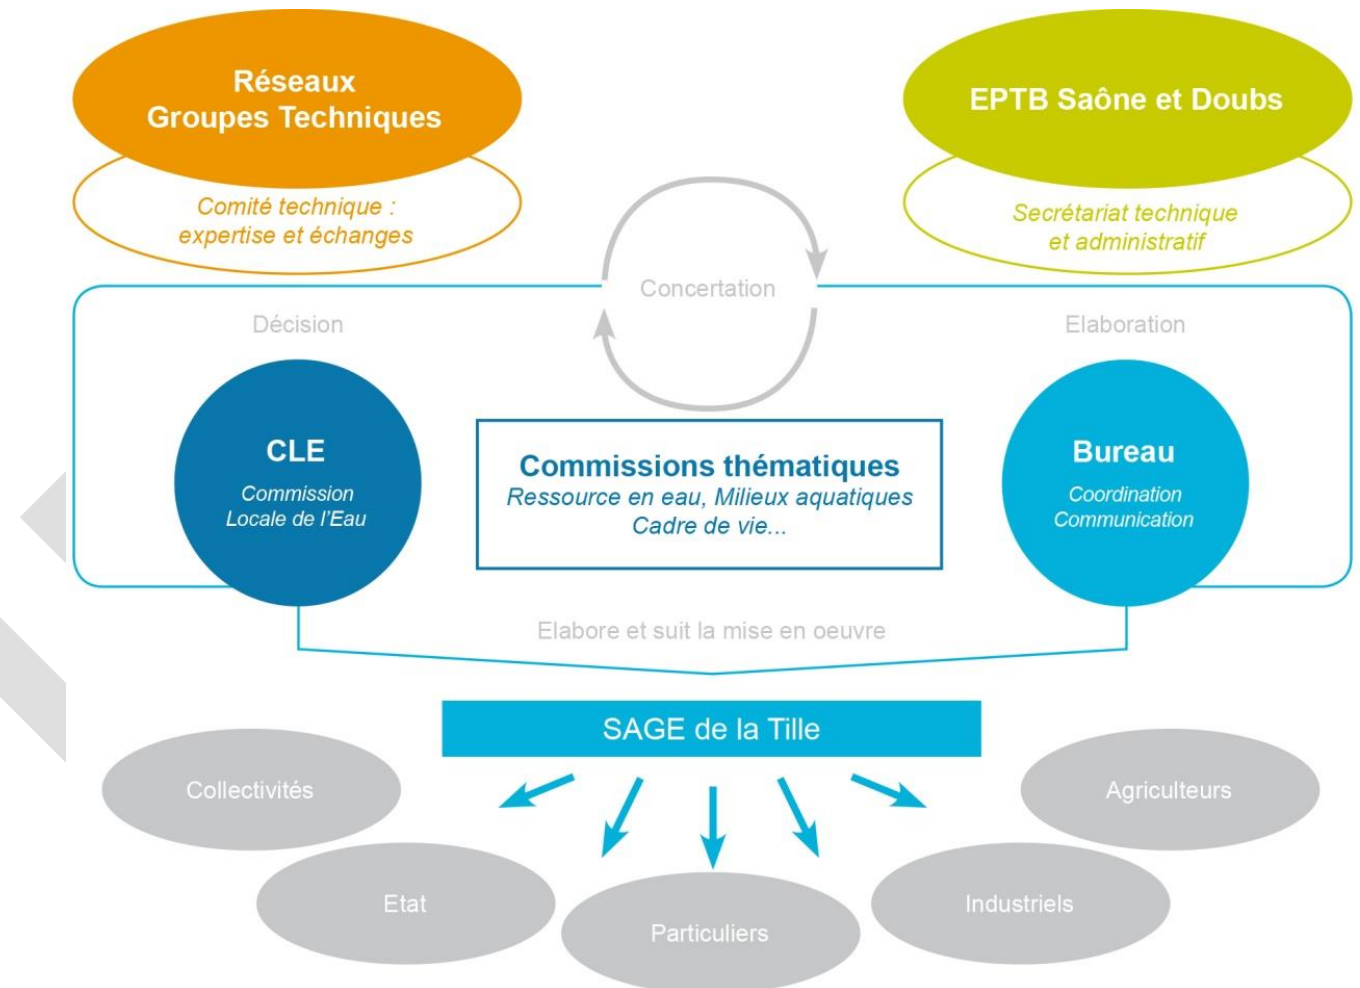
Réseaux
Groupes Techniques

Comité technique :
expertise et échanges

EPTB Saône et Doubs

Secrétariat technique
et administratif

Concertation

Décision

Elaboration

CLE
Commission
Locale de l'Eau

Commissions thématiques
Ressource en eau, Milieux aquatiques
Cadre de vie...

Bureau
Coordination
Communication

Elabore et suit la mise en oeuvre

SAGE de la Tille

Collectivités

Agriculteurs

Etat

Particuliers

Industriels